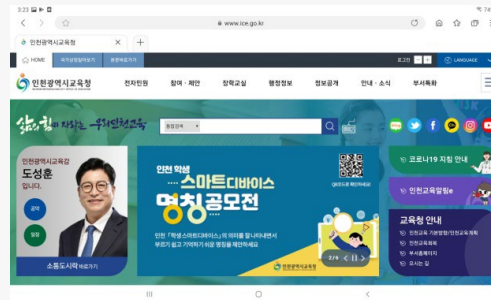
3:23

www.ice.go.kr

인천광역시교육청

HOME

로그인

LANGUAGE

인천광역시교육청

전자민원 참여·제안 창학교실 행정정보 정보공개 안내·소식 부서특화

삶의 힘이 자라는 우리인천교육

인천광역시교육감
도성훈

공약

일정

소통도시락 바로가기

인천 학생
스마트디바이스
명칭공모전

인천 「학생 스마트디바이스」의 의미를 잘 나타내면서 부르기 쉽고 기억하기 쉬운 명칭을 제안해주세요

인천광역시교육청

2/9

코로나19 지침 안내

인천교육알림e

교육청 안내
인천교육 기본방향/인천교육계획
인천교육회계
부서홈페이지
오시는 길